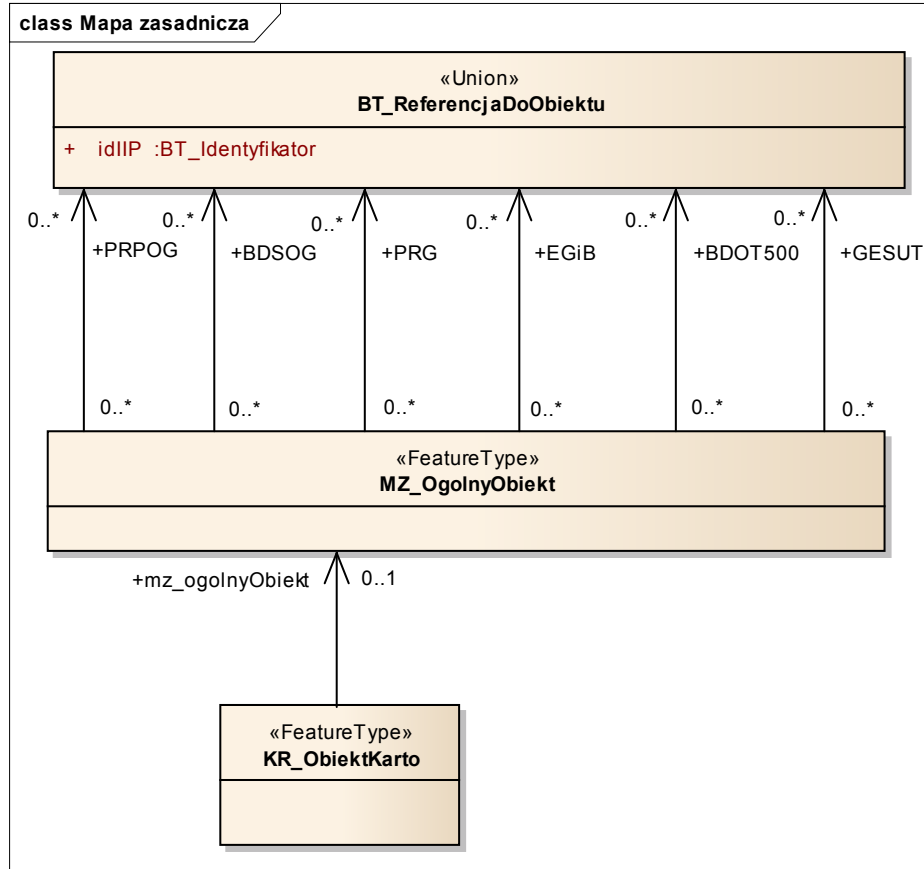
class Mapa zasadnicza

«Union»
BT_ReferencjaDoObiektu

+ idIIP :BT_Identyfikator

0..* +PRPOG
0..* +BDSOG
0..* +PRG
0..* +EGiB
0..* +BDOT500
0..* +GESUT

0..*
0..*
0..*
0..*
0..*
0..*

«FeatureType»
MZ_OgolnyObiekt

+mz_ogolnyObiekt 0..1

«FeatureType»
KR_ObiektKarto